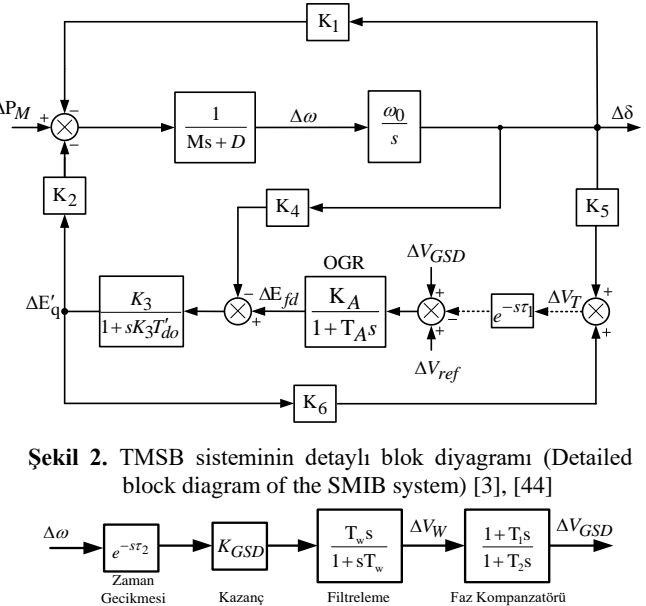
$K_1$

$\Delta P_M$ + − −

$\frac{1}{Ms+D}$

$\Delta\omega$

$\frac{\omega_0}{s}$

$\Delta\delta$

$K_2$

$K_4$

$K_5$

OGR

$\Delta V_{GSD}$

$\Delta E'_q$

$\frac{K_3}{1+sK_3T'_{do}}$

− +

$\Delta E_{fd}$

$\frac{K_A}{1+T_A s}$

+ + −

$e^{-s\tau_1}$

$\Delta V_T$

+ +

$\Delta V_{ref}$

$K_6$

**Şekil 2.** TMSB sisteminin detaylı blok diyagramı (Detailed block diagram of the SMIB system) [3], [44]

$\Delta\omega$

$e^{-s\tau_2}$

Zaman Gecikmesi

$K_{GSD}$

Kazanç

$\frac{T_w s}{1+sT_w}$

Filtreleme

$\Delta V_W$

$\frac{1+T_1 s}{1+T_2 s}$

Faz Kompanzatörü

$\Delta V_{GSD}$